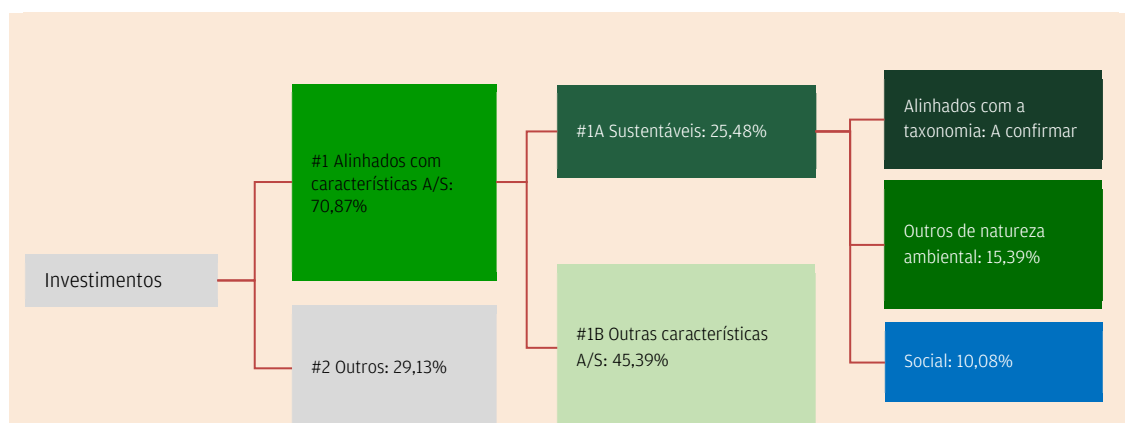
Investimentos

#1 Alinhados com características A/S: 70,87%

#2 Outros: 29,13%

#1A Sustentáveis: 25,48%

#1B Outras características A/S: 45,39%

Alinhados com a taxonomia: A confirmar

Outros de natureza ambiental: 15,39%

Social: 10,08%